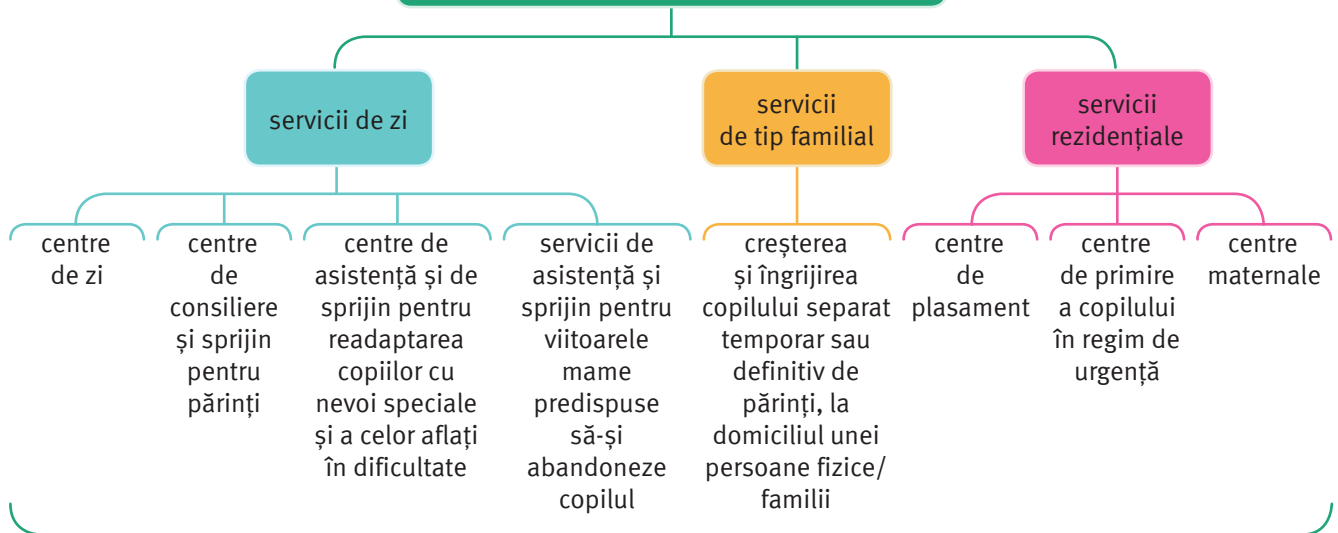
servicii de zi

servicii de tip familial

servicii rezidențiale

centre de zi

centre de consiliere și sprijin pentru părinți

centre de asistență și de sprijin pentru readaptarea copiilor cu nevoi speciale și a celor aflați în dificultate

servicii de asistență și sprijin pentru viitoarele mame predispuse să-și abandoneze copilul

creșterea și îngrijirea copilului separat temporar sau definitiv de părinți, la domiciliul unei persoane fizice/ familii

centre de plasament

centre de primire a copilului în regim de urgență

centre maternale